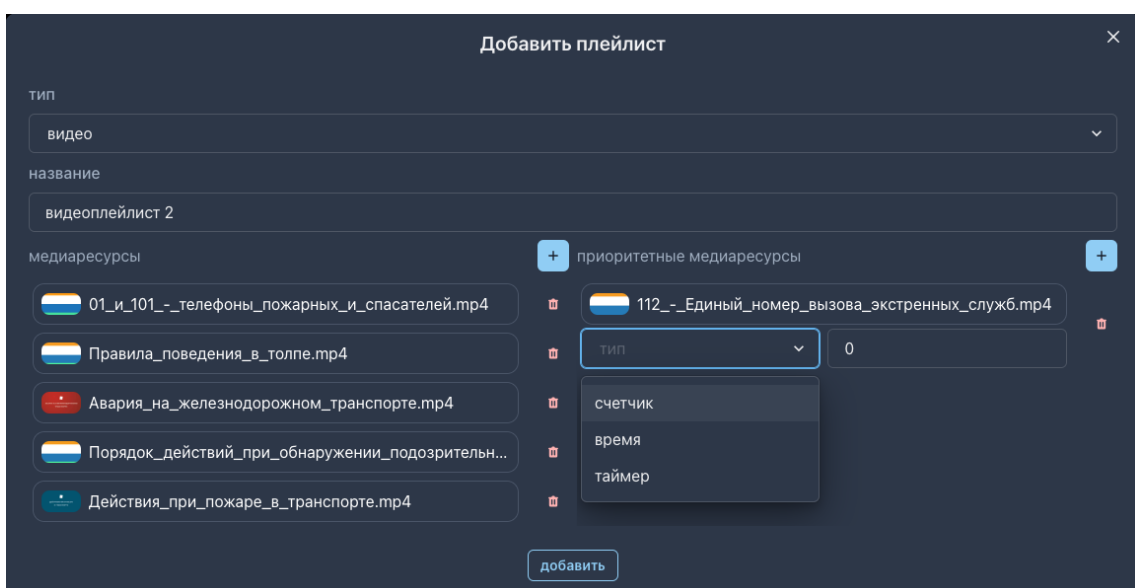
Добавить плейлист

×

тип

видео

название

видеоплейлист 2

медиаресурсы

+

приоритетные медиаресурсы

+

01_и_101_-_телефоны_пожарных_и_спасателей.mp4

112_-_Единый_номер_вызова_экстренных_служб.mp4

Правила_поведения_в_толпе.mp4

тип

0

Авария_на_железнодорожном_транспорте.mp4

счетчик

Порядок_действий_при_обнаружении_подозрительн...

время

таймер

Действия_при_пожаре_в_транспорте.mp4

добавить